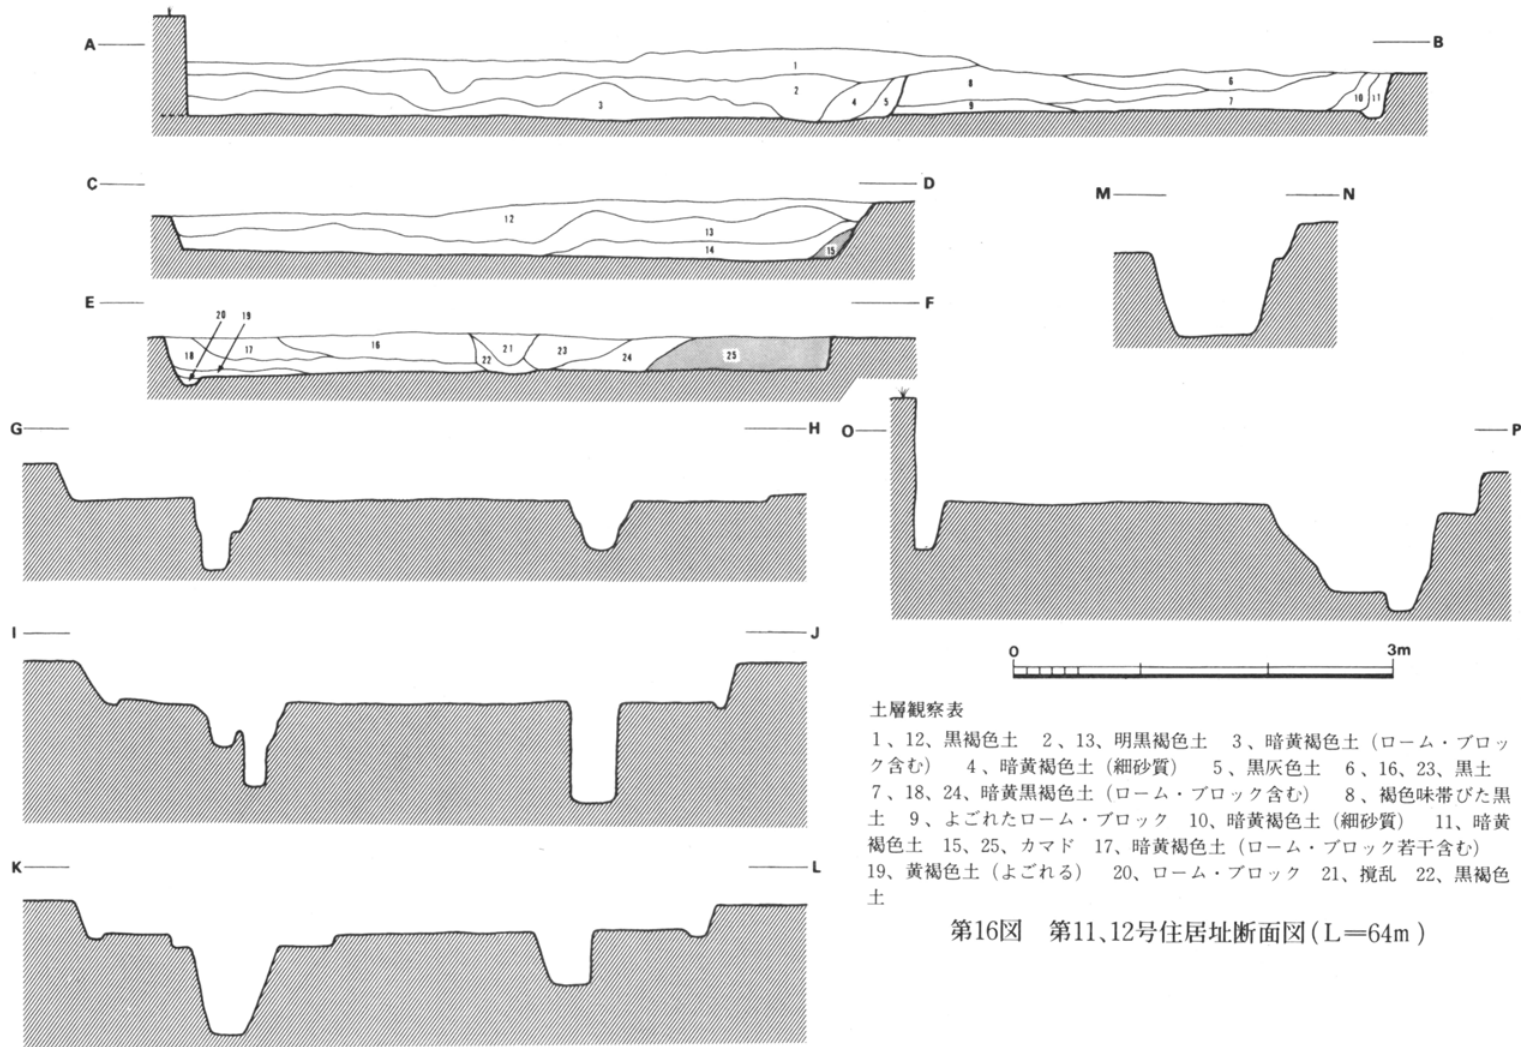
A B
1 2 3 4 5 8 9 6 7 10 11

C D
12 13 14 15

M N

E F
20 19 18 17 16 22 21 23 24 25

G H

O P

I J

0 3m

土層観察表
1、12、黒褐色土　2、13、明黒褐色土　3、暗黄褐色土（ローム・ブロック含む）　4、暗黄褐色土（細砂質）　5、黒灰色土　6、16、23、黒土　7、18、24、暗黄黒褐色土（ローム・ブロック含む）　8、褐色味帯びた黒土　9、よごれたローム・ブロック　10、暗黄褐色土（細砂質）　11、暗黄褐色土　15、25、カマド　17、暗黄褐色土（ローム・ブロック若干含む）　19、黄褐色土（よごれる）　20、ローム・ブロック　21、撹乱　22、黒褐色土

K L

第16図　第11、12号住居址断面図（L＝64m）